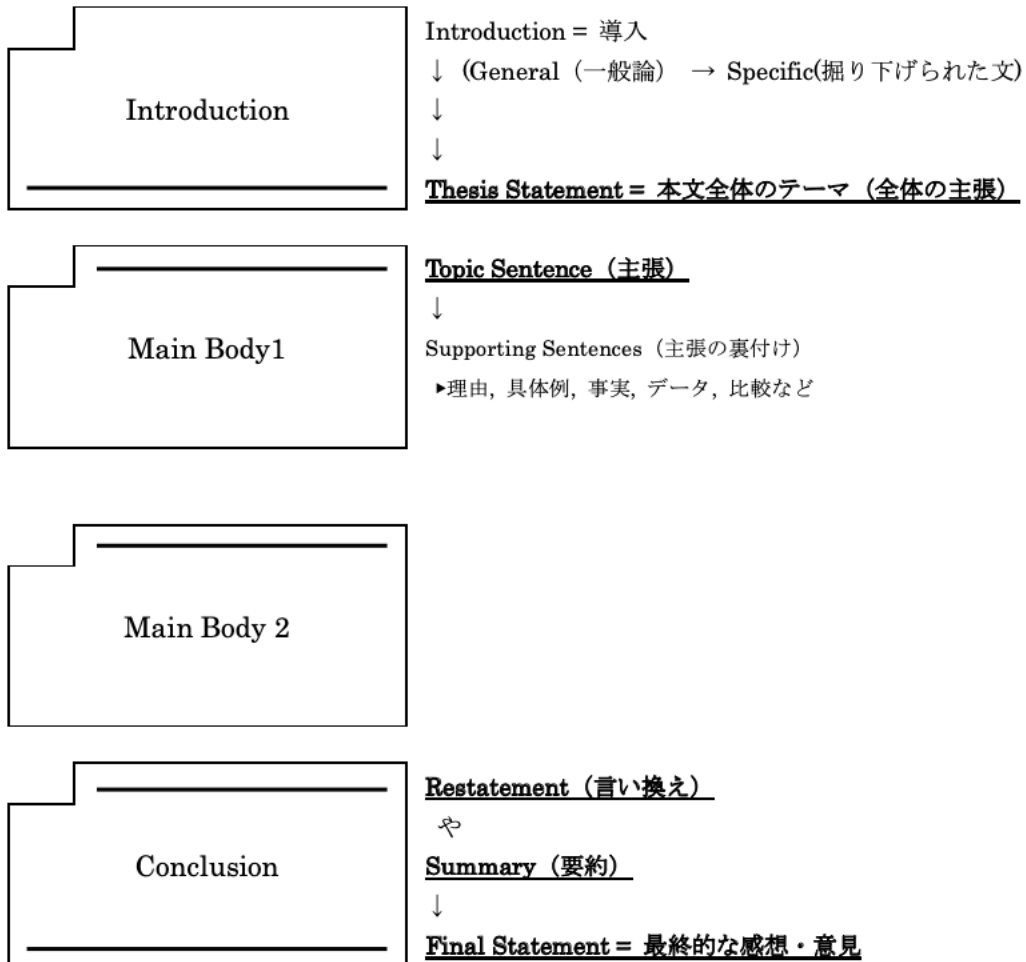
Introduction

Introduction = 導入
↓ (General（一般論） → Specific(掘り下げられた文)
↓
↓
Thesis Statement = 本文全体のテーマ（全体の主張）

Main Body1

Topic Sentence（主張）
↓
Supporting Sentences（主張の裏付け）
▸理由, 具体例, 事実, データ, 比較など

Main Body 2

Conclusion

Restatement（言い換え）
や
Summary（要約）
↓
Final Statement = 最終的な感想・意見